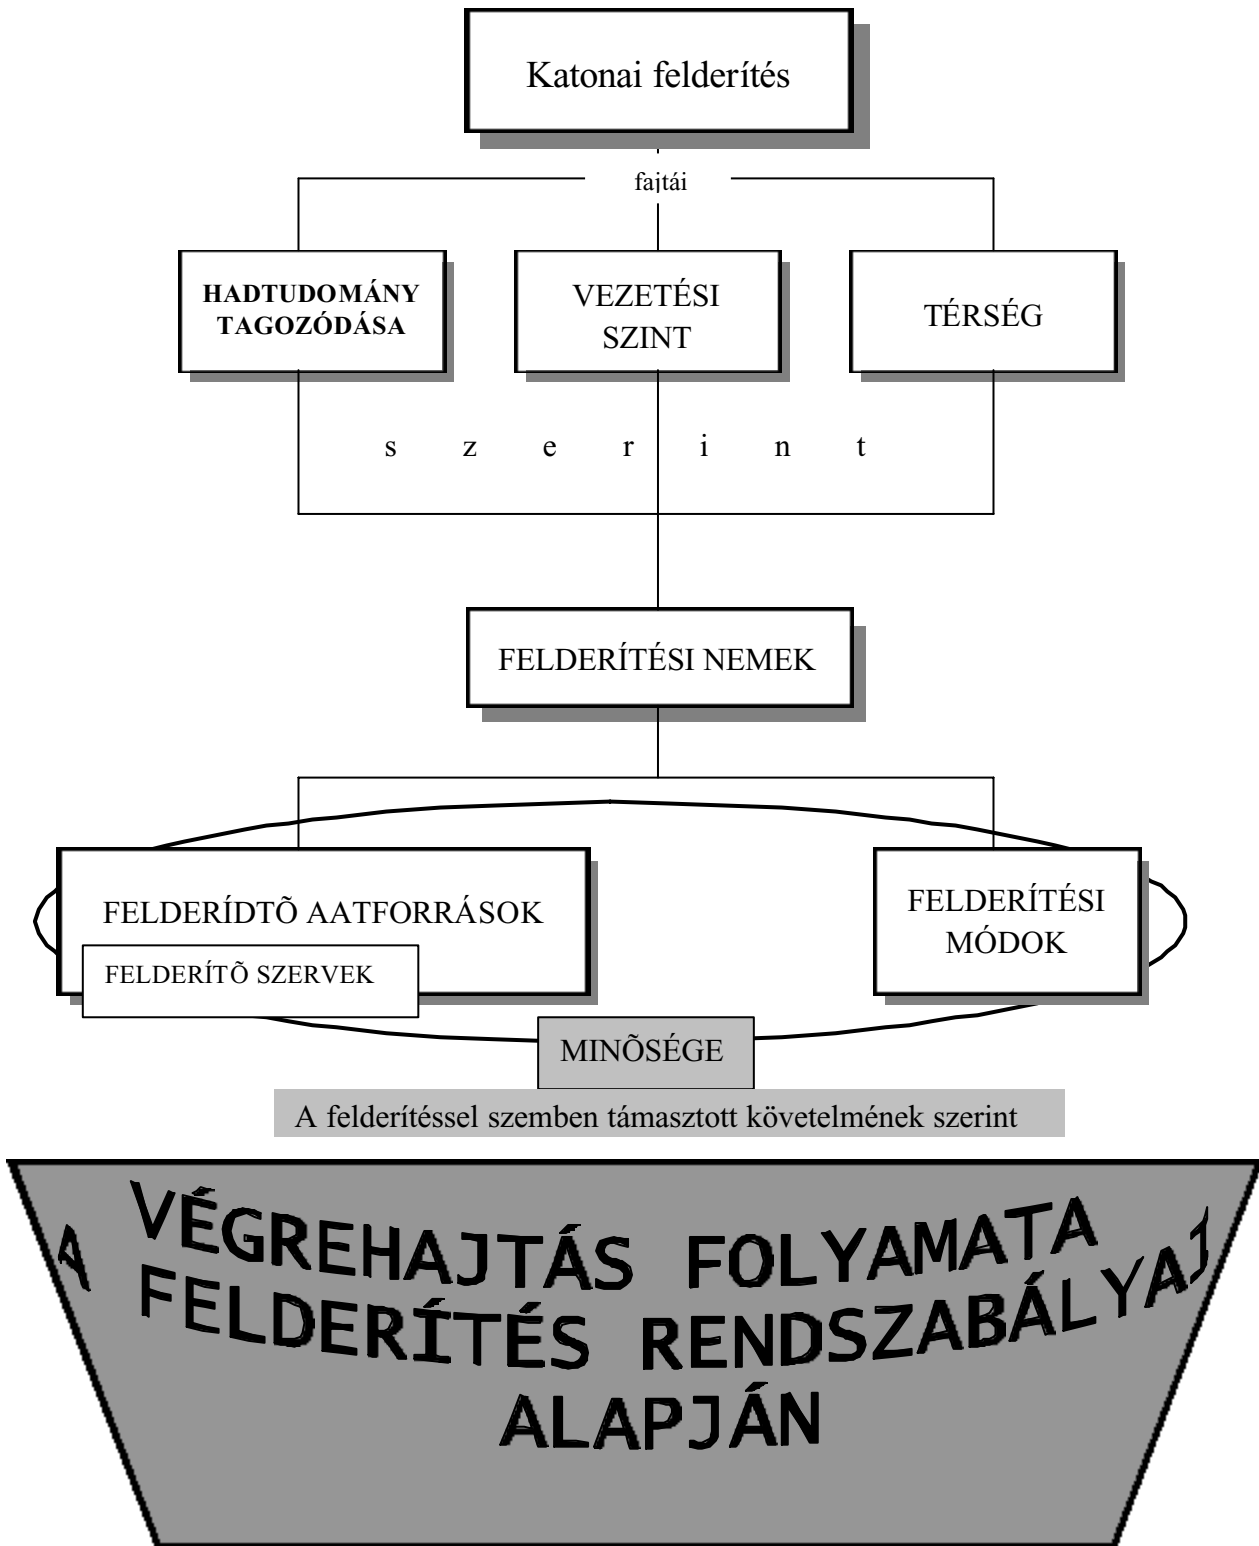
Katonai felderítés

fajtái

HADTUDOMÁNY TAGOZÓDÁSA

VEZETÉSI SZINT

TÉRSÉG

s z e r i n t

FELDERÍTÉSI NEMEK

FELDERÍDTÕ AATFORRÁSOK

FELDERÍTÕ SZERVEK

FELDERÍTÉSI MÓDOK

MINÕSÉGE

A felderítéssel szemben támasztott követelmének szerint

A VÉGREHAJTÁS FOLYAMATA FELDERÍTÉS RENDSZABÁLYAI ALAPJÁN